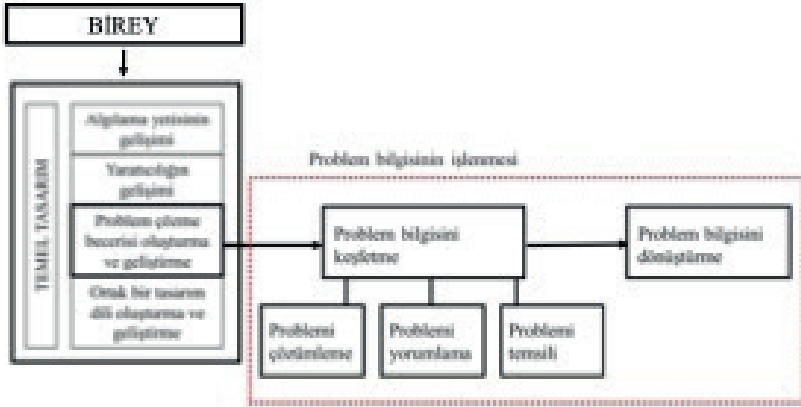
BİREY

TEMEL TASARIM

Algılama yetisinin gelişimi

Yaratıcılığın gelişimi

Problem çözme becerisi oluşturma ve geliştirme

Ortak bir tasarım dili oluşturma ve geliştirme

Problem bilgisinin işlenmesi

Problem bilgisini keşfetme

Problem bilgisini dönüştürme

Problemi çözümleme

Problemi yorumlama

Problem temsili